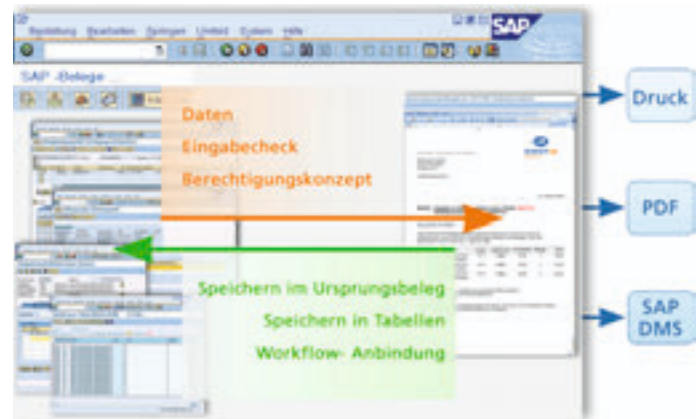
Bestellung Bearbeiten Springen Umfeld System Hilfe

SAP

SAP -Belege

Daten

Eingabecheck

Berechtigungskonzept

Speichern im Ursprungsbeleg

Speichern in Tabellen

Workflow- Anbindung

Druck

PDF

SAP DMS